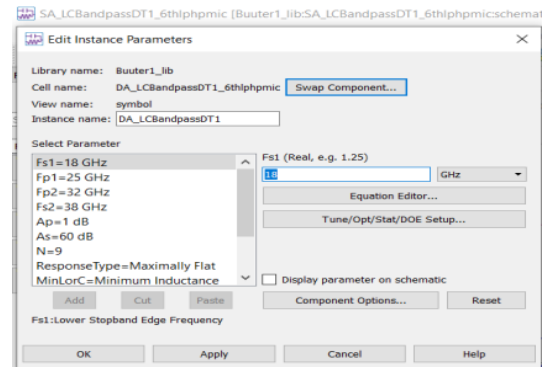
SA_LCBandpassDT1_6thlphpmic [Buuter1_lib:SA_LCBandpassDT1_6thlphpmic:schemat

Edit Instance Parameters

Library name: Buuter1_lib
Cell name: DA_LCBandpassDT1_6thlphpmic
Swap Component...
View name: symbol
Instance name: DA_LCBandpassDT1

Select Parameter
Fs1=18 GHz
Fp1=25 GHz
Fp2=32 GHz
Fs2=38 GHz
Ap=1 dB
As=60 dB
N=9
ResponseType=Maximally Flat
MinLorC=Minimum Inductance

Fs1 (Real, e.g. 1.25)
18
GHz
Equation Editor...
Tune/Opt/Stat/DOE Setup...

Display parameter on schematic

Add
Cut
Paste
Component Options...
Reset

Fs1:Lower Stopband Edge Frequency

OK
Apply
Cancel
Help